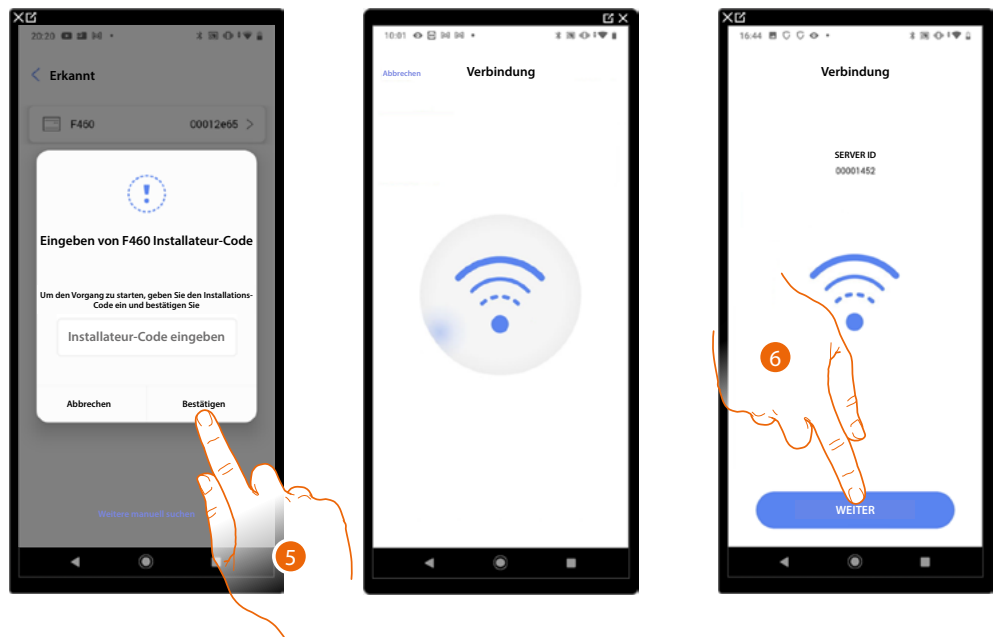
20:20

Erkannt

F460 00012e65

Eingeben von F460 Installateur-Code

Um den Vorgang zu starten, geben Sie den Installations-Code ein und bestätigen Sie

Installateur-Code eingeben

Abbrechen

Bestätigen

Weitere manuell suchen

5

10:01

Abbrechen

Verbindung

16:44

Verbindung

SERVER ID
00001452

6

WEITER